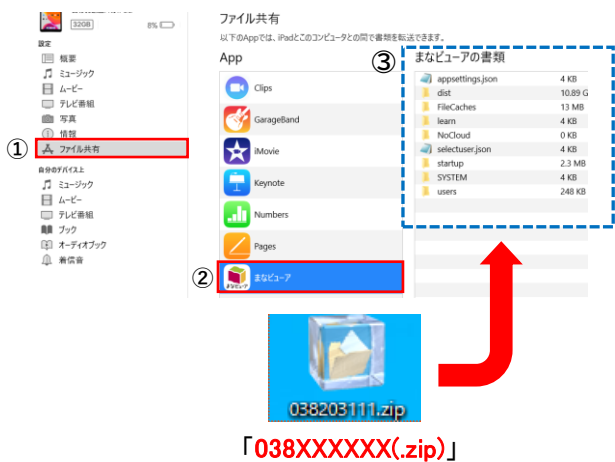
32GB 8%

設定
概要
ミュージック
ムービー
テレビ番組
写真
情報
① ファイル共有
自分のデバイス上
ミュージック
ムービー
テレビ番組
ブック
オーディオブック
着信音

ファイル共有
以下のAppでは、iPadとこのコンピュータとの間で書類を転送できます。
App
Clips
GarageBand
iMovie
Keynote
Numbers
Pages
② まなビューア

③ まなビューアの書類
| | |
|---|---|
| appsettings.json | 4 KB |
| dist | 10.89 G |
| FileCaches | 13 MB |
| learn | 4 KB |
| NoCloud | 0 KB |
| selectuser.json | 4 KB |
| startup | 2.3 MB |
| SYSTEM | 4 KB |
| users | 248 KB |

038203111.zip

「038XXXXXX(.zip)」